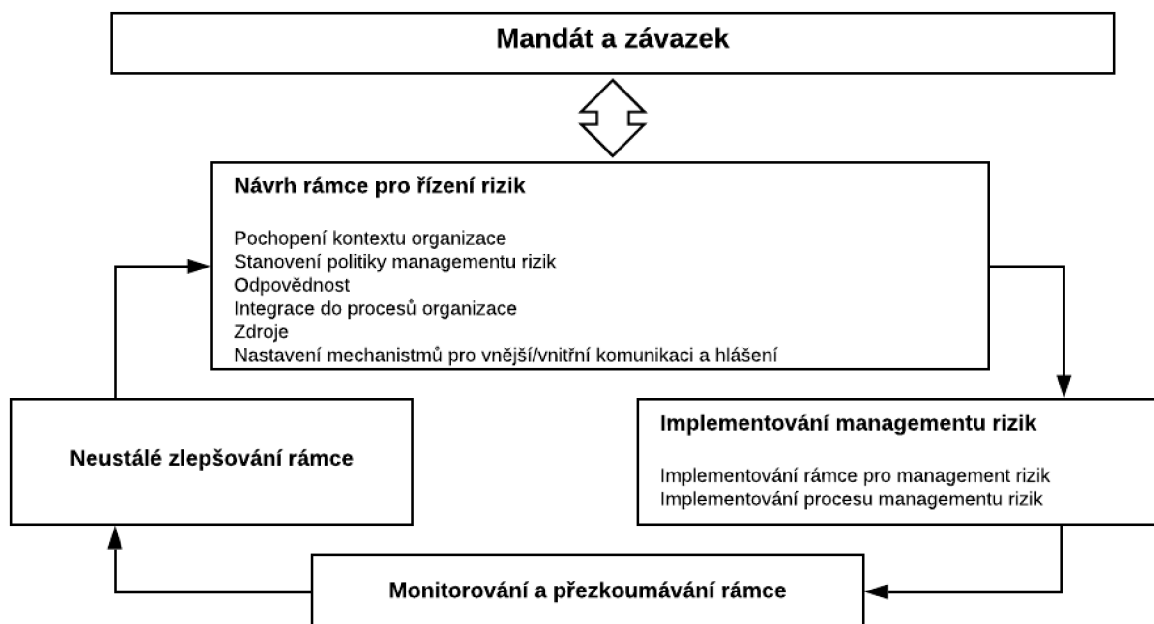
Mandát a závazek

Návrh rámce pro řízení rizik

Pochopení kontextu organizace
Stanovení politiky managementu rizik
Odpovědnost
Integrace do procesů organizace
Zdroje
Nastavení mechanistmů pro vnější/vnitřní komunikaci a hlášení

Neustálé zlepšování rámce

Implementování managementu rizik

Implementování rámce pro management rizik
Implementování procesu managementu rizik

Monitorování a přezkoumávání rámce